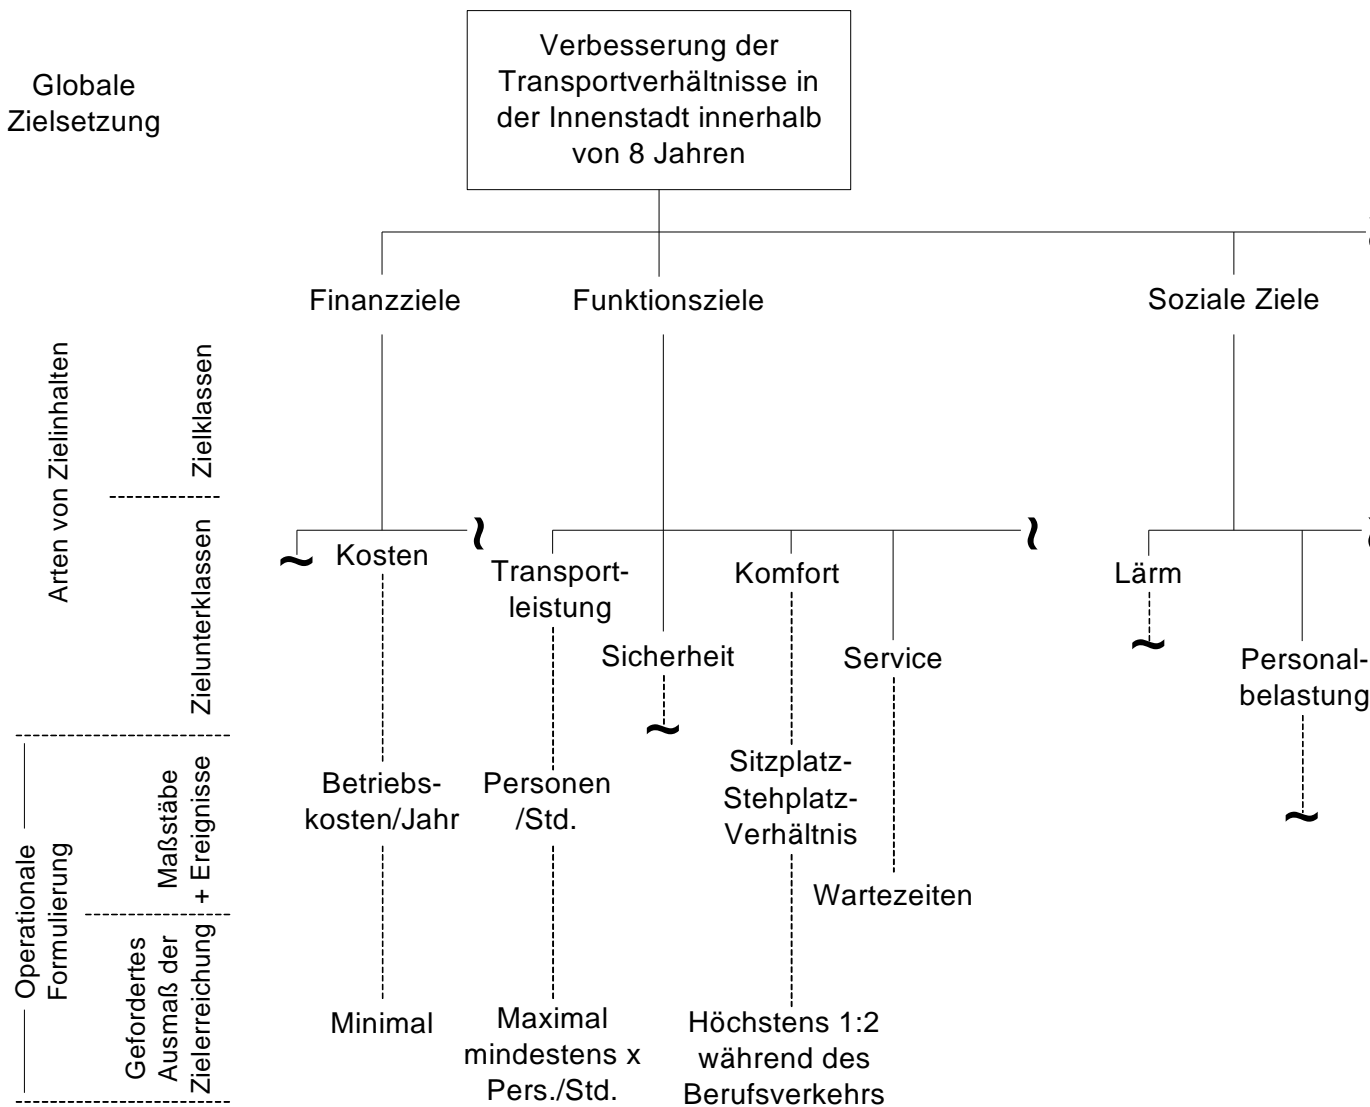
Globale Zielsetzung

Verbesserung der Transportverhältnisse in der Innenstadt innerhalb von 8 Jahren

Arten von Zielinhalten

Zielklassen

Finanzziele

Funktionsziele

Soziale Ziele

Zielunterklassen

Kosten

Transportleistung

Sicherheit

Komfort

Service

Lärm

Personalbelastung

Operationale Formulierung

Maßstäbe + Ereignisse

Betriebskosten/Jahr

Personen /Std.

Sitzplatz-Stehplatz-Verhältnis

Wartezeiten

Gefordertes Ausmaß der Zielerreichung

Minimal

Maximal mindestens x Pers./Std.

Höchstens 1:2 während des Berufsverkehrs